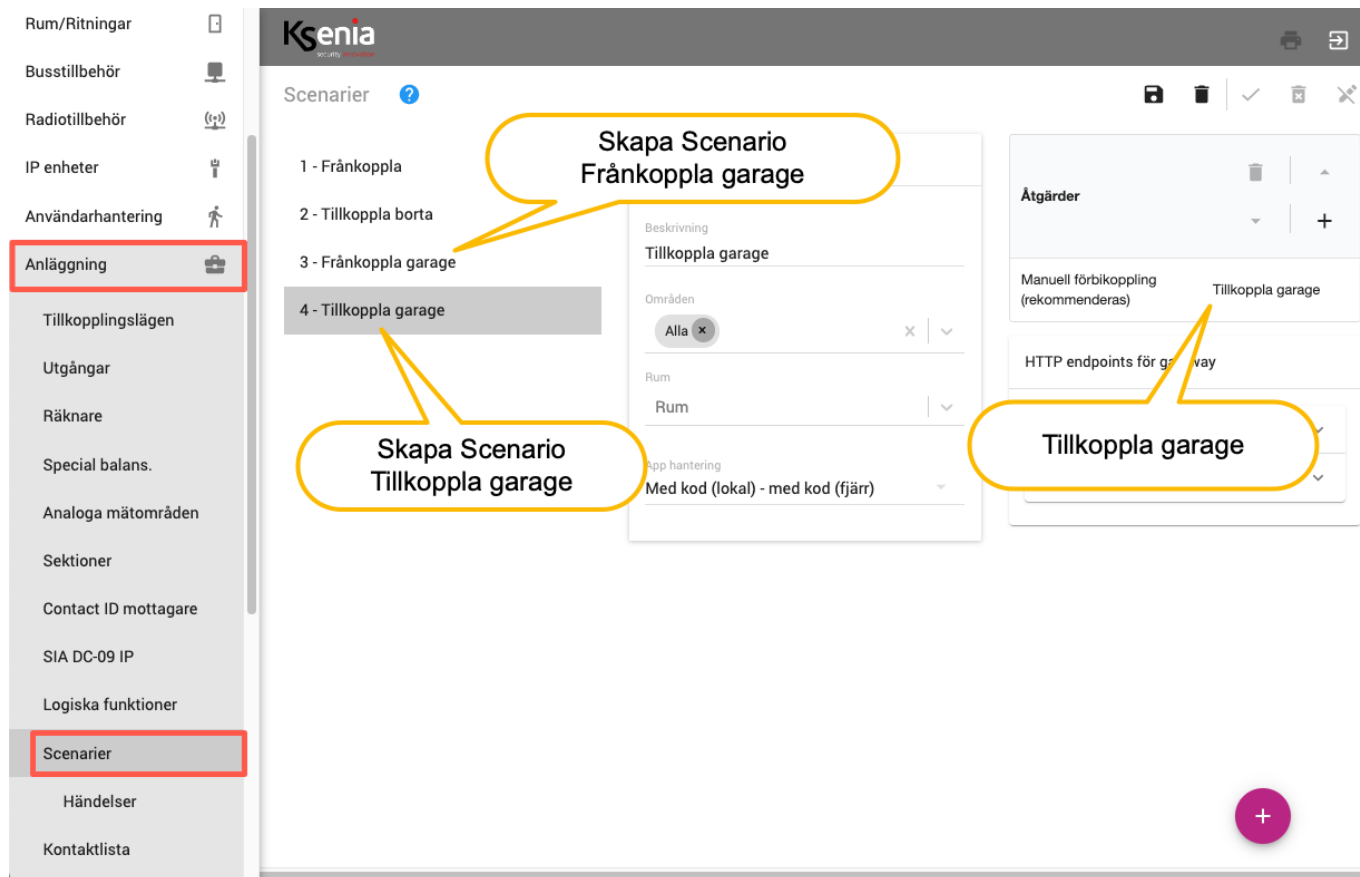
Rum/Ritningar
Busstillbehör
Radiotillbehör
IP enheter
Användarhantering
Anläggning
Tillkopplingslägen
Utgångar
Räknare
Special balans.
Analoga mätområden
Sektioner
Contact ID mottagare
SIA DC-09 IP
Logiska funktioner
Scenarier
Händelser
Kontaktlista

ksenia
security innovation

Scenarier

1 - Frånkoppla
2 - Tillkoppla borta
3 - Frånkoppla garage
4 - Tillkoppla garage

Skapa Scenario Frånkoppla garage

Skapa Scenario Tillkoppla garage

Beskrivning
Tillkoppla garage

Områden
Alla

Rum
Rum

App hantering
Med kod (lokal) - med kod (fjärr)

Åtgärder
+

Manuell förbikoppling (rekommenderas)
Tillkoppla garage

HTTP endpoints för ga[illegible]way

Tillkoppla garage

+